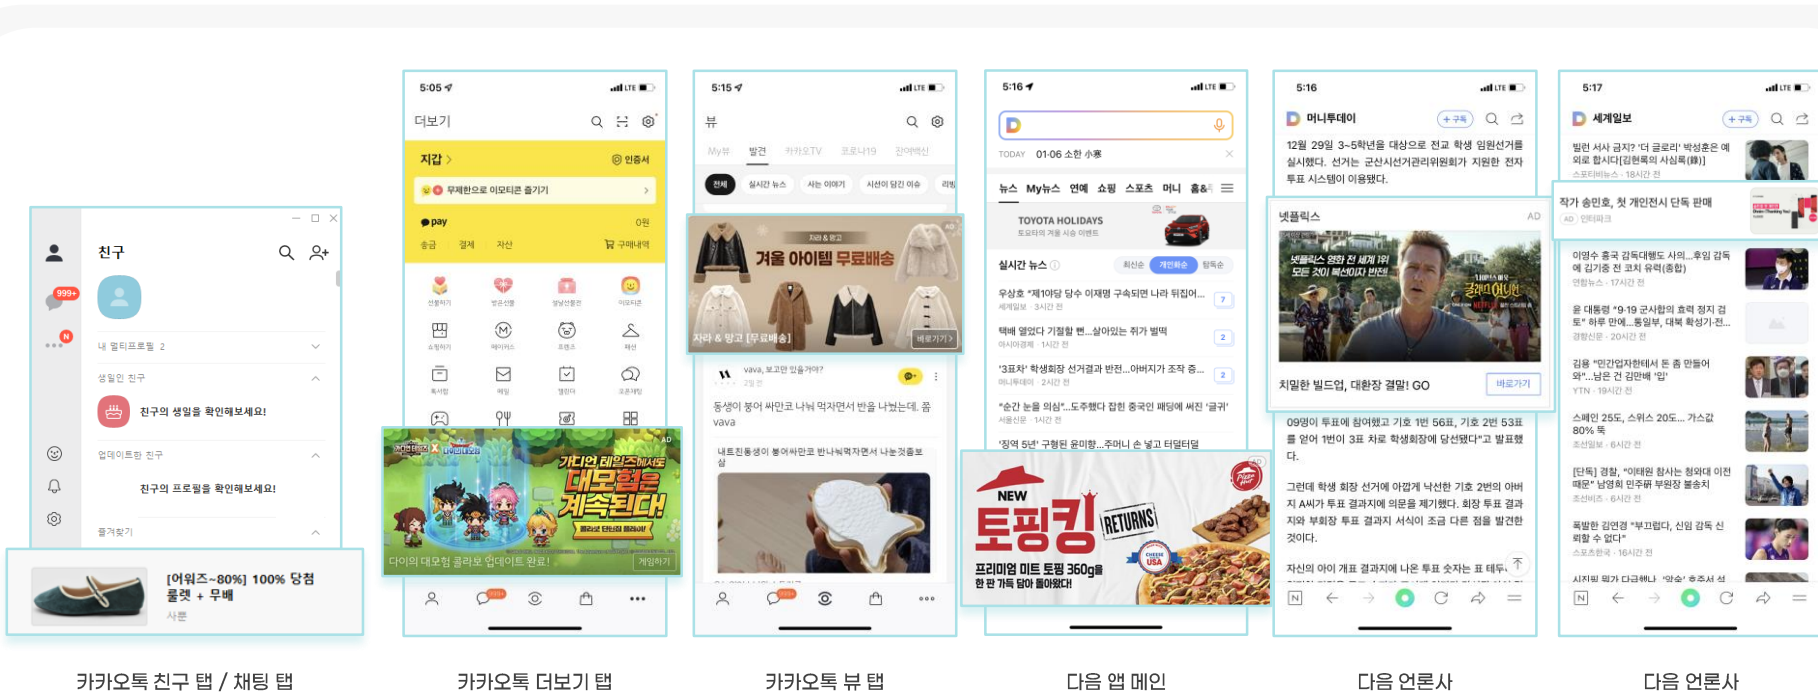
친구

999+

N

내 멀티프로필 2

생일인 친구

친구의 생일을 확인해보세요!

업데이트한 친구

친구의 프로필을 확인해보세요!

즐겨찾기

[어워즈~80%] 100% 당첨 룰렛 + 무배

사분

5:05

더보기

지갑 >

인증서

무제한으로 이모티콘 즐기기

pay

0원

송금 결제 자산

구매내역

다이의 대모험 콜라보 업데이트 완료!

게임하기

5:15

뷰

My뷰 발견 카카오TV 코로나19 잔여백신

전체 실시간 뉴스 사는 이야기 시선이 담긴 이슈

자라 & 망고

겨울 아이템 무료배송

자라 & 망고 [무료배송]

바로가기 >

vava, 보고만 있을거야?

동생이 붕어 싸만코 나눠 먹자면서 반을 나눴는데. 꼼

vava

5:16

TODAY 01-06 소한 小寒

뉴스 My뉴스 연예 쇼핑 스포츠 머니 홈&

TOYOTA HOLIDAYS

실시간 뉴스

최신순 개인화순 탐독순

우상호 "제1야당 당수 이재명 구속되면 나라 뒤집어...

택배 열었다 기절할 뻔...살아있는 쥐가 벌떡

'3표차' 학생회장 선거결과 반전...아버지가 조작 증...

"순간 눈을 의심"...도주했다 잡힌 중국인 패딩에 써진 '글귀'

'징역 5년' 구형된 윤미향...주머니 손 넣고 터덜터덜

NEW

토핑킹 RETURNS

프리미엄 미트 토핑 360g을 한 판 가득 담아 돌아왔다!

5:16

머니투데이

+구독

12월 29일 3~5학년을 대상으로 전교 학생 임원선거를 실시했다. 선거는 군산시선거관리위원회가 지원한 전자 투표 시스템이 이용됐다.

넷플릭스

AD

치밀한 빌드업, 대환장 결말! GO

바로가기

09명이 투표에 참여했고 기호 1번 56표, 기호 2번 53표를 얻어 1번이 3표 차로 학생회장에 당선됐다"고 밝혔다.

그런데 학생 회장 선거에 아깝게 낙선한 기호 2번의 아버지 A씨가 투표 결과지에 의문을 제기했다. 회장 투표 결과지와 부회장 투표 결과지 서식이 조금 다른 점을 발견한 것이다.

5:17

세계일보

+구독

빌런 서사 금지? '더 글로리' 박성훈은 예외로 합시다[김현록의 사심록(錄)]

작가 송민호, 첫 개인전시 단독 판매

AD

이영수 흥국 감독대행도 사의...후임 감독에 김기중 전 코치 유력(종합)

윤 대통령 "9·19 군사합의 효력 정지 검토" 하루 만에...통일부, 대북 확성기·전...

김용 "민간업자한테서 돈 좀 만들어 와"...남욱 건 김만배 '입'

스페인 25도, 스위스 20도... 가스값 80% 뚝

[단독] 경찰, "이태원 참사는 청와대 이전 때문" 남영희 민주당 부원장 불송치

폭발한 김연경 "부끄럽다, 신임 감독 신뢰할 수 없다"

카카오톡 친구 탭 / 채팅 탭

카카오톡 더보기 탭

카카오톡 뷰 탭

다음 앱 메인

다음 언론사

다음 언론사